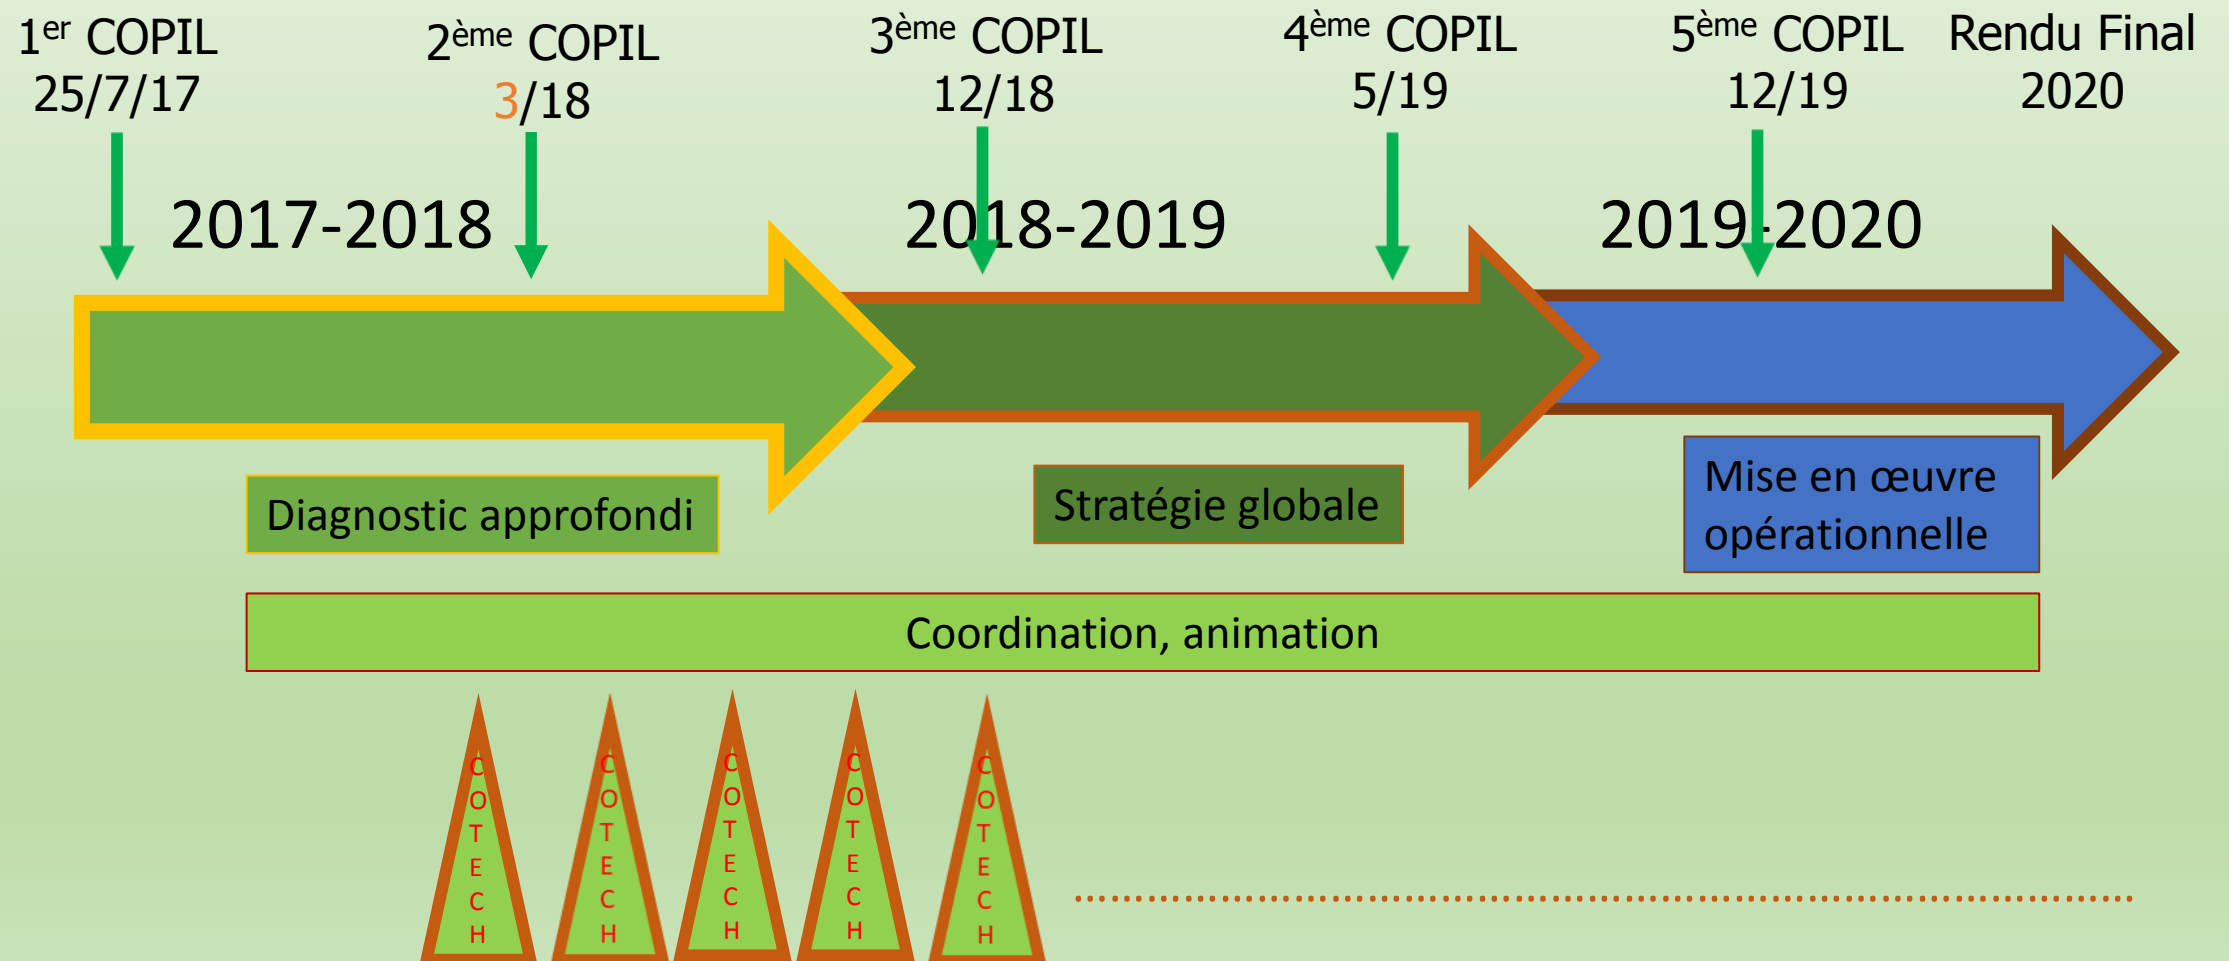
1$^{er}$ COPIL
25/7/17

2$^{ème}$ COPIL
3/18

3$^{ème}$ COPIL
12/18

4$^{ème}$ COPIL
5/19

5$^{ème}$ COPIL
12/19

Rendu Final
2020

2017-2018

2018-2019

2019-2020

Diagnostic approfondi

Stratégie globale

Mise en œuvre opérationnelle

Coordination, animation

COTECH

COTECH

COTECH

COTECH

COTECH